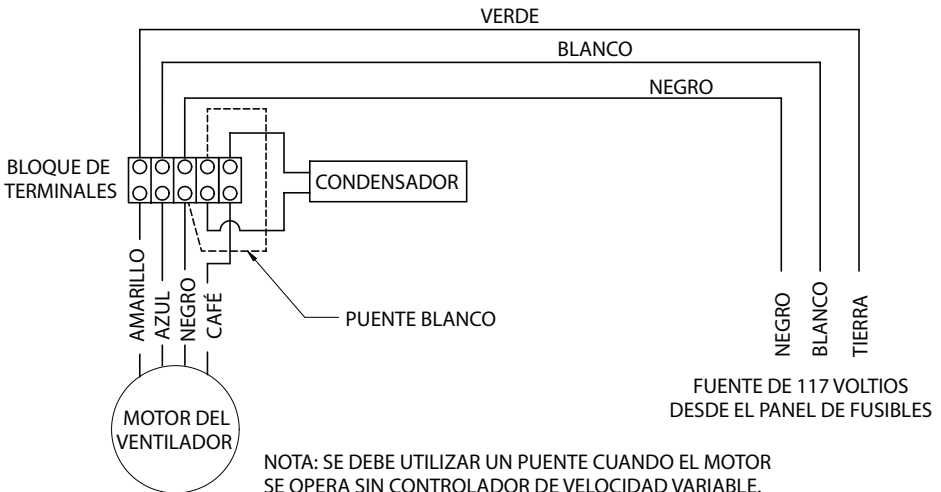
VERDE

BLANCO

NEGRO

BLOQUE DE TERMINALES

CONDENSADOR

AMARILLO

AZUL

NEGRO

CAFÉ

PUENTE BLANCO

NEGRO

BLANCO

TIERRA

FUENTE DE 117 VOLTIOS DESDE EL PANEL DE FUSIBLES

MOTOR DEL VENTILADOR

NOTA: SE DEBE UTILIZAR UN PUENTE CUANDO EL MOTOR SE OPERA SIN CONTROLADOR DE VELOCIDAD VARIABLE.